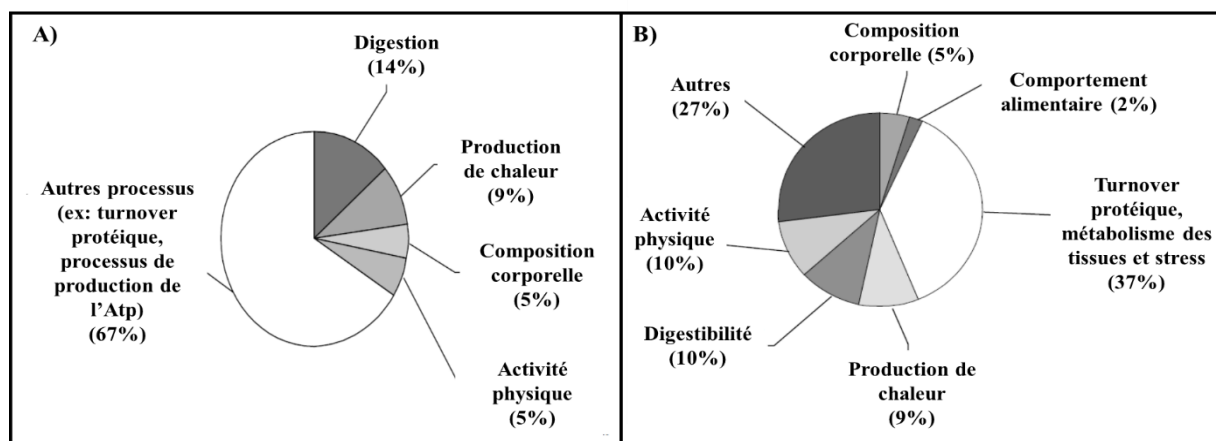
A)

Digestion (14%)

Production de chaleur (9%)

Autres processus (ex: turnover protéique, processus de production de l'Atp) (67%)

Composition corporelle (5%)

Activité physique (5%)

B)

Composition corporelle (5%)

Autres (27%)

Comportement alimentaire (2%)

Turnover protéique, métabolisme des tissues et stress (37%)

Activité physique (10%)

Digestibilité (10%)

Production de chaleur (9%)